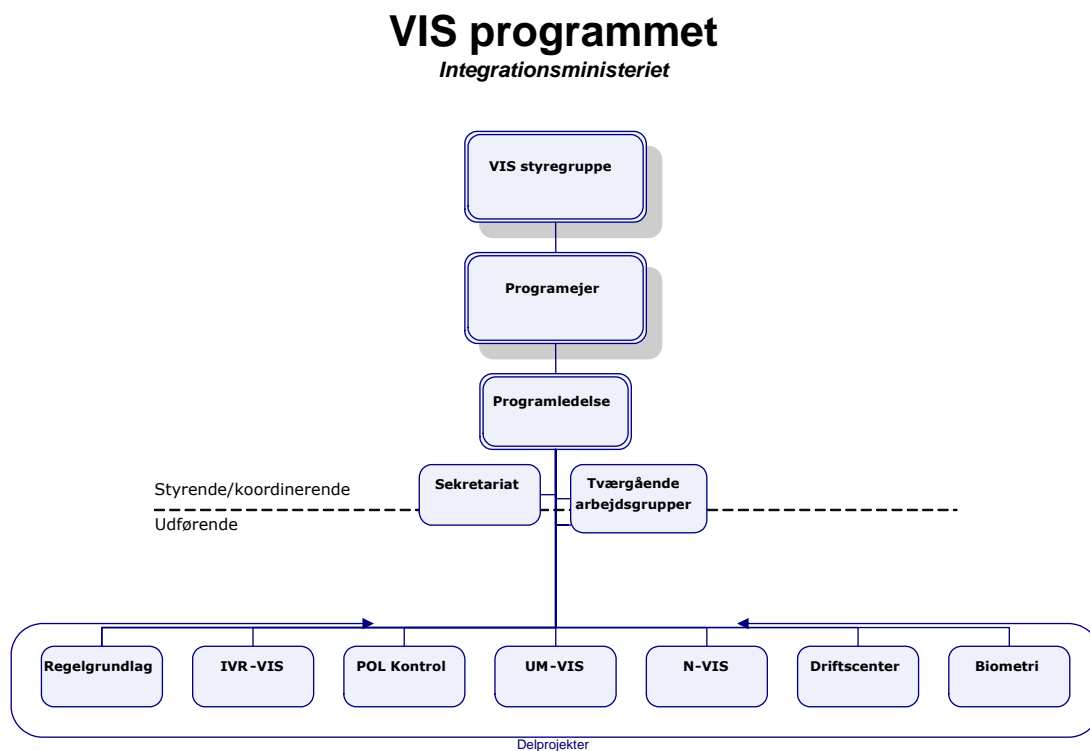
VIS programmet

Integrationsministeriet

VIS styregruppe

Programejer

Programledelse

Styrende/koordinerende

Sekretariat

Tværgående arbejdsgrupper

Udførende

Regelgrundlag

IVR-VIS

POL Kontrol

UM-VIS

N-VIS

Driftscenter

Biometri

Delprojekter